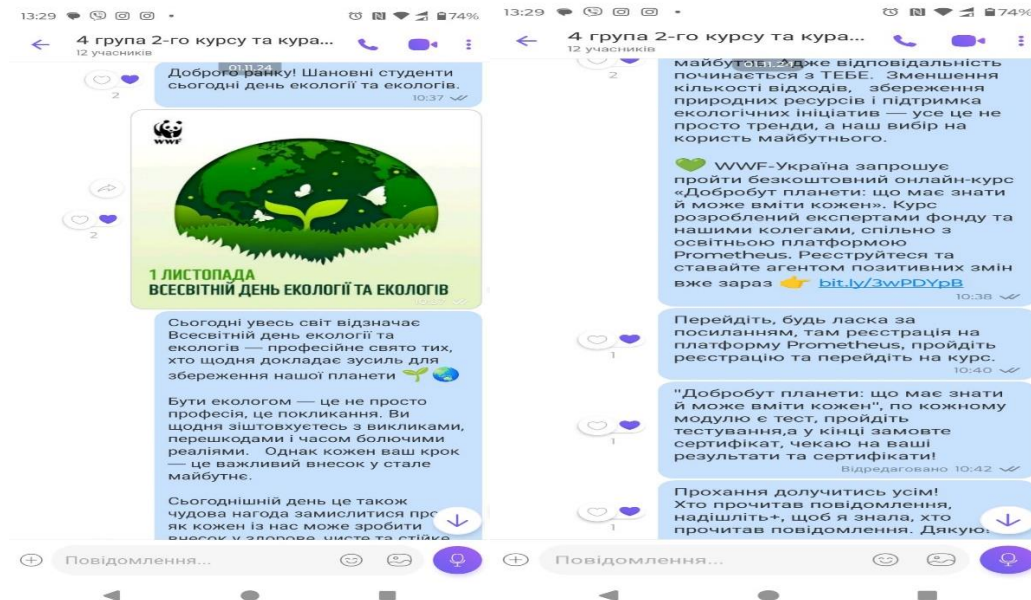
13:29 74%

4 група 2-го курсу та кура...
12 учасників

01.11.24

2

Доброго ранку! Шановні студенти сьогодні день екології та екологів.
10:37

WWF

2

1 ЛИСТОПАДА
ВСЕСВІТНІЙ ДЕНЬ ЕКОЛОГІЇ ТА ЕКОЛОГІВ

Сьогодні увесь світ відзначає Всесвітній день екології та екологів — професійне свято тих, хто щодня докладає зусиль для збереження нашої планети

Бути екологом — це не просто професія, це покликання. Ви щодня зіштовхуєтесь з викликами, перешкодами і часом болючими реаліями. Однак кожен ваш крок — це важливий внесок у стале майбутнє.

Сьогоднішній день це також чудова нагода замислитися про як кожен із нас може зробити внесок у здорове, чисте та стійке

Повідомлення...

13:29 74%

4 група 2-го курсу та кура...
12 учасників

2

майбутнє, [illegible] відповідальність починається з ТЕБЕ. Зменшення кількості відходів, збереження природних ресурсів і підтримка екологічних ініціатив — усе це не просто тренди, а наш вибір на користь майбутнього.

WWF-Україна запрошує пройти безкоштовний онлайн-курс «Добробут планети: що має знати й може вміти кожен». Курс розроблений експертами фонду та нашими колегами, спільно з освітньою платформою Prometheus. Реєструйтеся та ставайте агентом позитивних змін вже зараз bit.ly/3wPDYpB
10:38

1

Перейдіть, будь ласка за посиланням, там реєстрація на платформу Prometheus, пройдіть реєстрацію та перейдіть на курс.
10:40

1

"Добробут планети: що має знати й може вміти кожен", по кожному модулю є тест, пройдіть тестування,а у кінці замовте сертифікат, чекаю на ваші результати та сертифікати!
Відредаговано 10:42

1

Прохання долучитись усім! Хто прочитав повідомлення, надішліть+, щоб я знала, хто прочитав повідомлення. Дякую

Повідомлення...